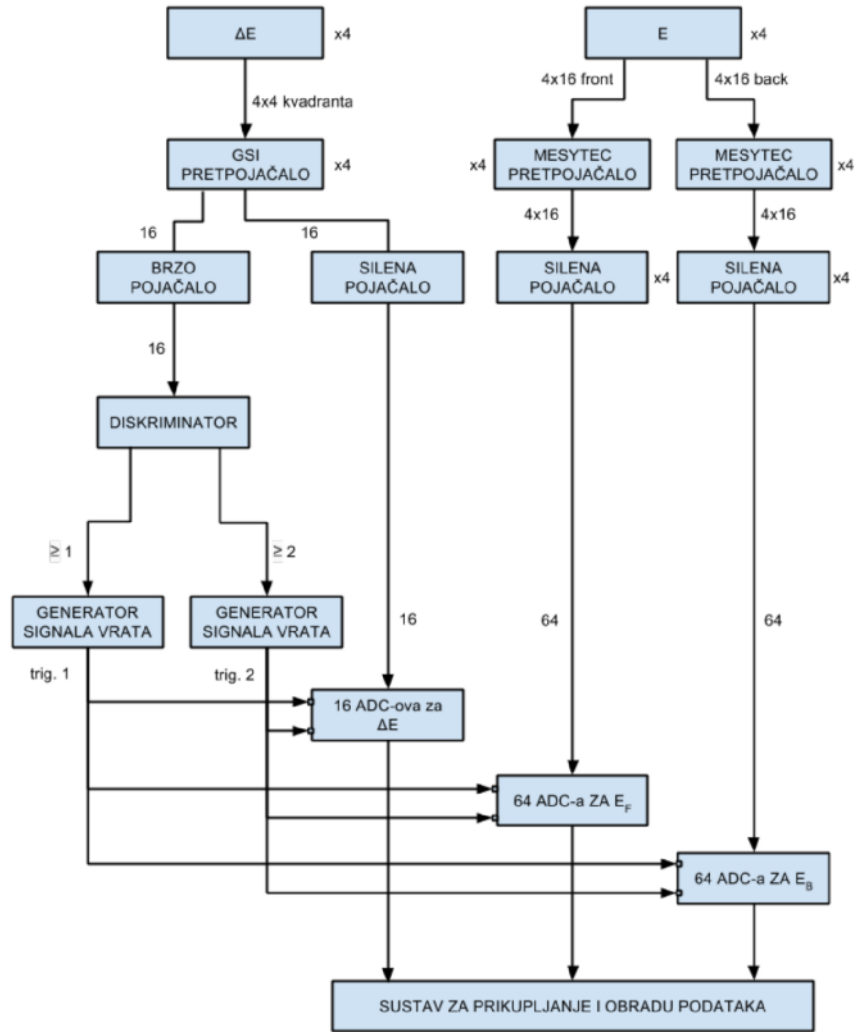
ΔE x4

4x4 kvadranta

GSI PRETPOJAČALO x4

16

16

BRZO POJAČALO

SILENA POJAČALO

16

DISKRIMINATOR

≥ 1

≥ 2

GENERATOR SIGNALA VRATA

GENERATOR SIGNALA VRATA

trig. 1

trig. 2

16

16 ADC-ova za ΔE

E x4

4x16 front

4x16 back

x4 MESYTEC PRETPOJAČALO

MESYTEC PRETPOJAČALO x4

4x16

4x16

SILENA POJAČALO x4

SILENA POJAČALO x4

64

64

64 ADC-a ZA $E_F$

64 ADC-a ZA $E_B$

SUSTAV ZA PRIKUPLJANJE I OBRADU PODATAKA